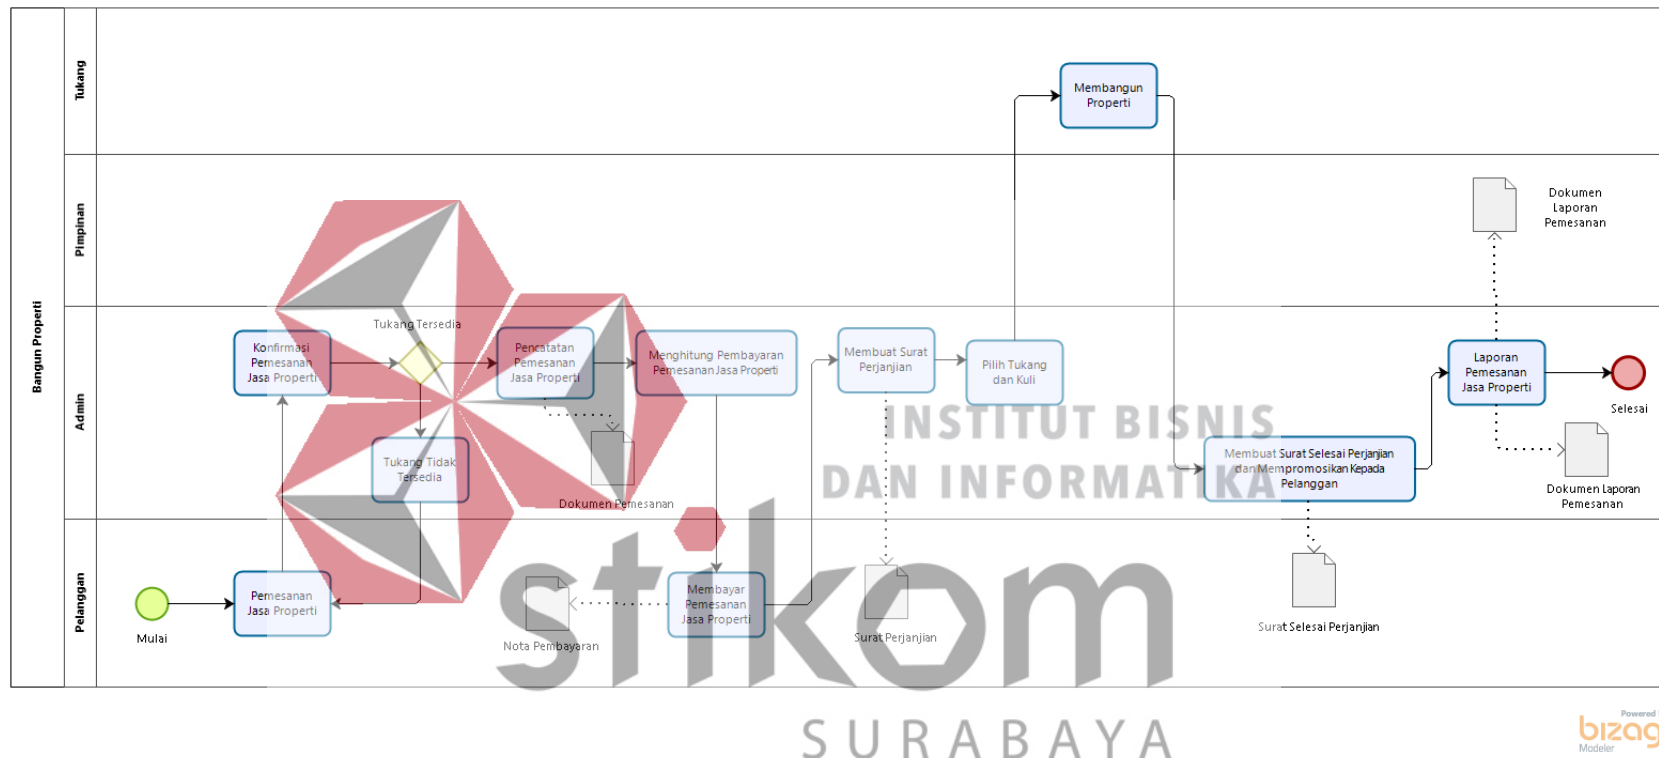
Bangun Properti

Tukang

Pimpinan

Admin

Pelanggan

Membangun Properti

Dokumen Laporan Pemesanan

Konfirmasi Pemesanan Jasa Properti

Tukang Tersedia

Pencatatan Pemesanan Jasa Properti

Menghitung Pembayaran Pemesanan Jasa Properti

Membuat Surat Perjanjian

Pilih Tukang dan Kuli

Laporan Pemesanan Jasa Properti

Selesai

Tukang Tidak Tersedia

Dokumen Pemesanan

INSTITUT BISNIS DAN INFORMATIKA

Membuat Surat Selesai Perjanjian dan Mempromosikan Kepada Pelanggan

Dokumen Laporan Pemesanan

Mulai

Pemesanan Jasa Properti

Nota Pembayaran

Membayar Pemesanan Jasa Properti

Surat Perjanjian

Surat Selesai Perjanjian

stikom

SURABAYA

Powered bizagi Modeler